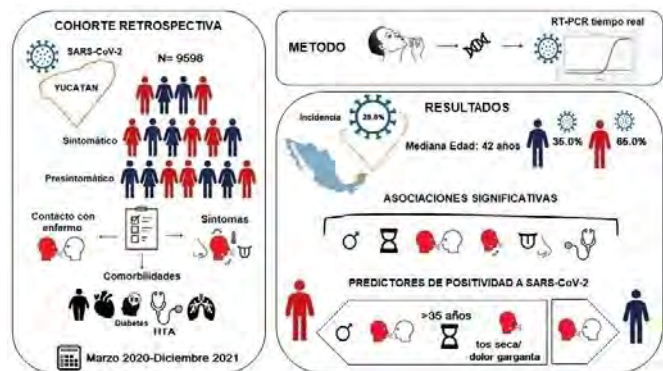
COHORTE RETROSPECTIVA

SARS-CoV-2

N= 9598

YUCATAN

Sintomático

Presintomático

Contacto con enfermo

Síntomas

Comorbilidades

Diabetes

HTA

Marzo 2020-Diciembre 2021

METODO

RT-PCR tiempo real

RESULTADOS

Incidencia

28.0%

Mediana Edad: 42 años

35.0%

65.0%

ASOCIACIONES SIGNIFICATIVAS

PREDICTORES DE POSITIVIDAD A SARS-CoV-2

>35 años

tos seca/ dolor garganta